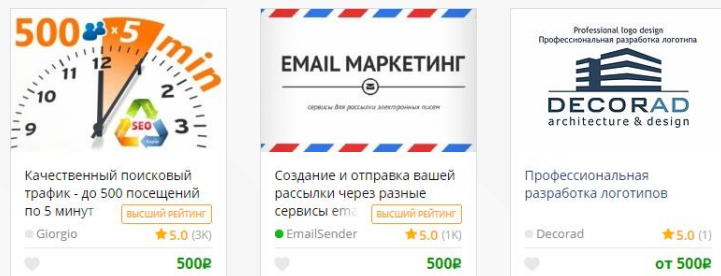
500 ×5 min
12
1
3
9
SEO

Качественный поисковый трафик - до 500 посещений по 5 минут
ВЫСШИЙ РЕЙТИНГ
Giorgio
5.0 (3K)
500₽

EMAIL МАРКЕТИНГ
сервисы для рассылки электронных писем

Создание и отправка вашей рассылки через разные сервисы ema
ВЫСШИЙ РЕЙТИНГ
EmailSender
5.0 (1K)
500₽

Professional logo design
Профессиональная разработка логотипа
DECORAD
architecture & design

Профессиональная разработка логотипов
Decorad
5.0 (1)
от 500₽